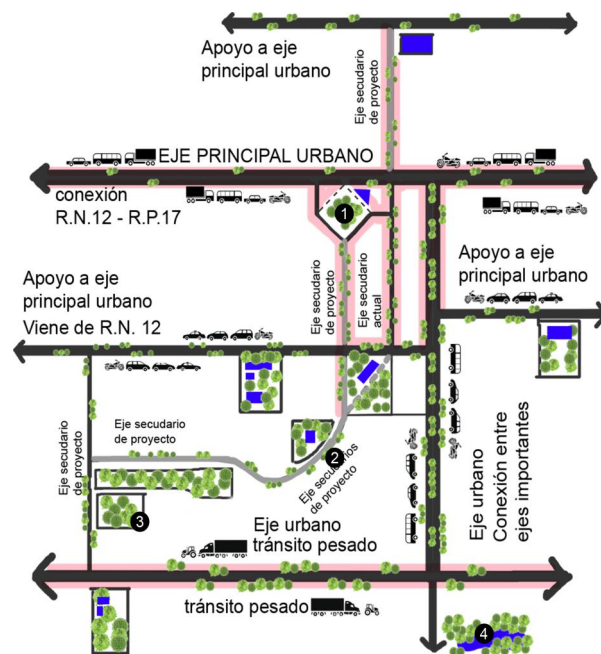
Apoyo a eje principal urbano

Eje secudario de proyecto

EJE PRINCIPAL URBANO

conexión R.N.12 - R.P.17

1

Apoyo a eje principal urbano

Apoyo a eje principal urbano
Viene de R.N. 12

Eje secudario de proyecto

Eje secudario actual

Eje secudario de proyecto

Eje secudario de proyecto

2

Eje secudarios de proyecto

3

Eje urbano tránsito pesado

Eje urbano
Conexión entre ejes importantes

tránsito pesado

4